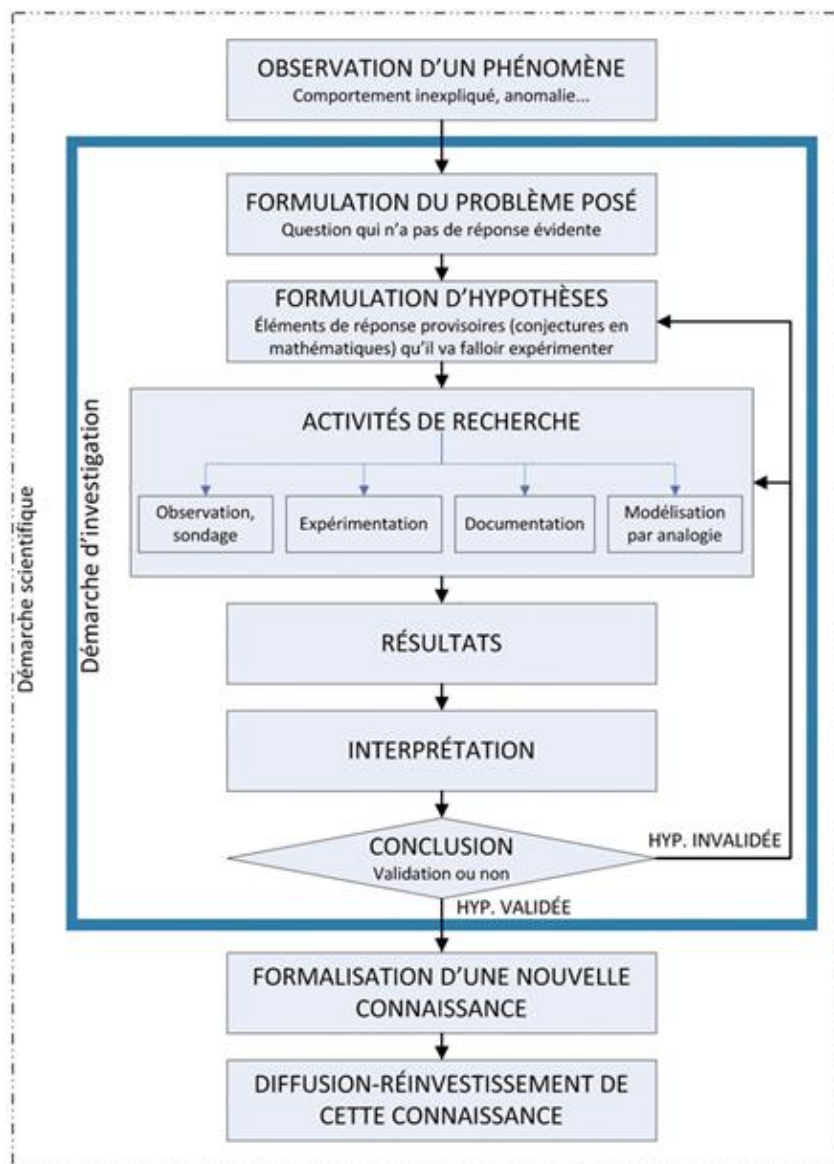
Démarche scientifique

OBSERVATION D'UN PHÉNOMÈNE
Comportement inexpliqué, anomalie...

Démarche d'investigation

FORMULATION DU PROBLÈME POSÉ
Question qui n'a pas de réponse évidente

FORMULATION D'HYPOTHÈSES
Éléments de réponse provisoires (conjectures en mathématiques) qu'il va falloir expérimenter

ACTIVITÉS DE RECHERCHE

Observation, sondage

Expérimentation

Documentation

Modélisation par analogie

RÉSULTATS

INTERPRÉTATION

CONCLUSION
Validation ou non

HYP. INVALIDÉE

HYP. VALIDÉE

FORMALISATION D'UNE NOUVELLE CONNAISSANCE

DIFFUSION-RÉINVESTISSEMENT DE CETTE CONNAISSANCE